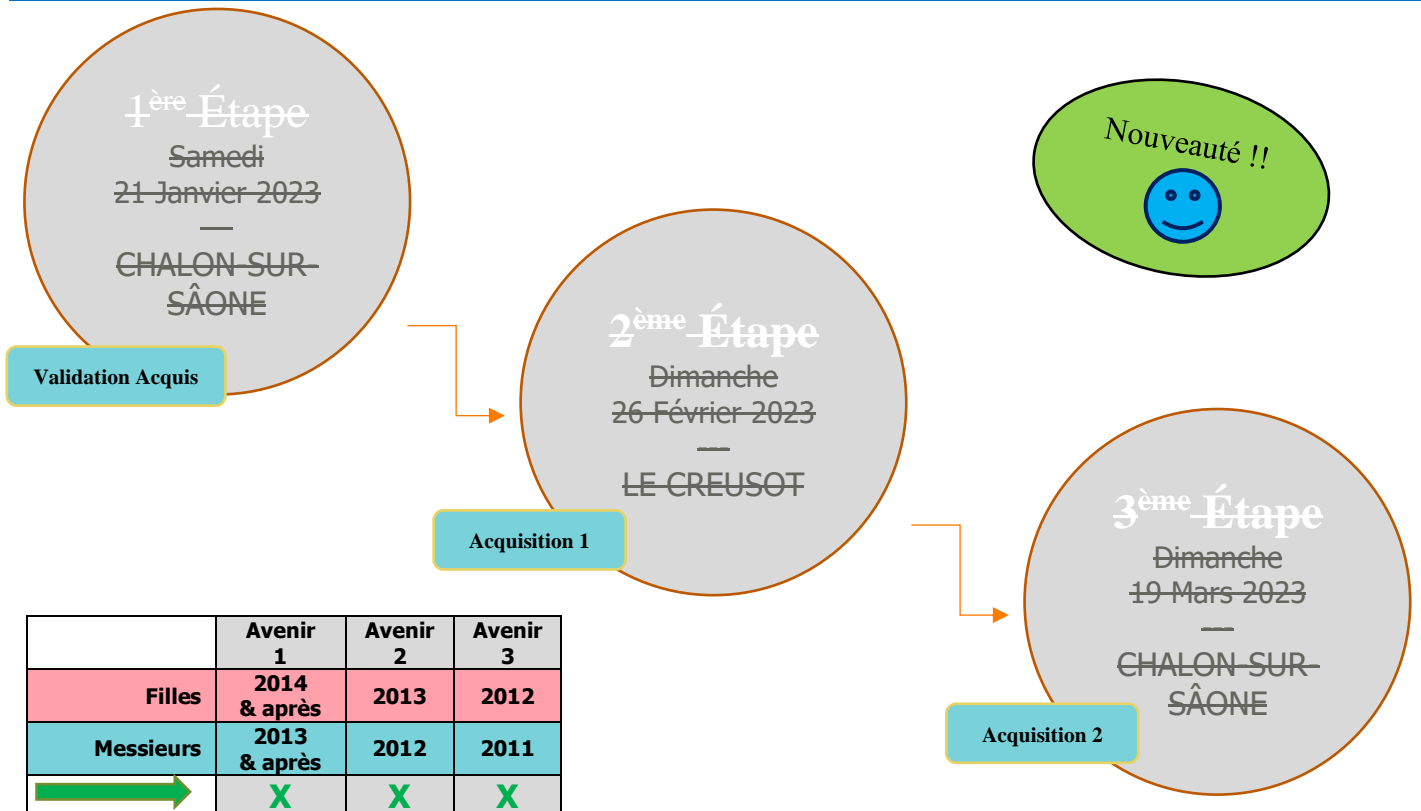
$1^{ère}$ Étape
Samedi
21 Janvier 2023
—
CHALON-SUR-SÂONE

Validation Acquis

Nouveauté !!

$2^{ème}$ Étape
Dimanche
26 Février 2023
—
LE CREUSOT

Acquisition 1

$3^{ème}$ Étape
Dimanche
19 Mars 2023
—
CHALON-SUR-SÂONE

Acquisition 2

| | Avenir 1 | Avenir 2 | Avenir 3 |
|---|---|---|---|
| Filles | 2014 & après | 2013 | 2012 |
| Messieurs | 2013 & après | 2012 | 2011 |
| | X | X | X |